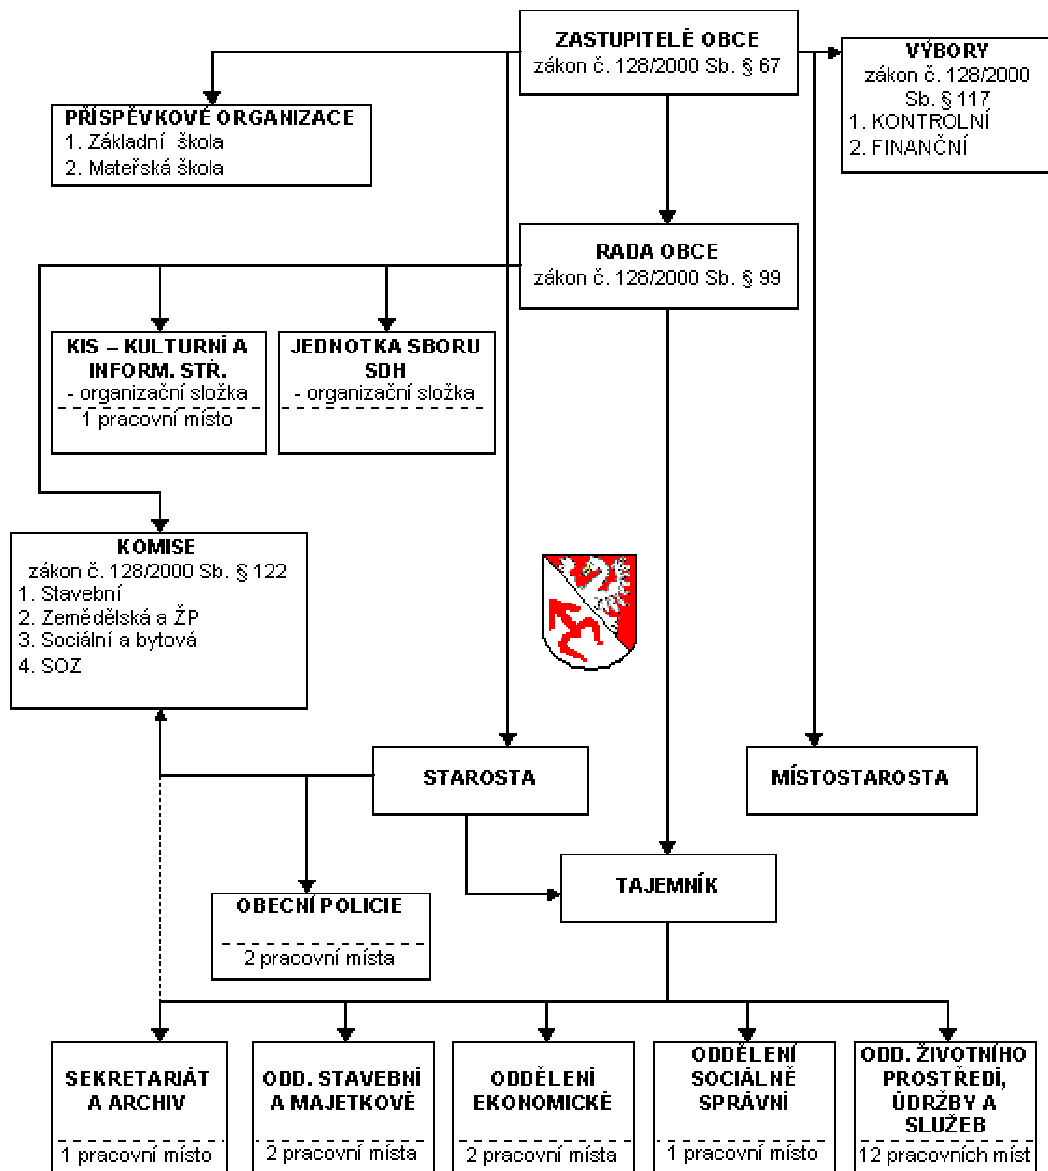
ZASTUPITELÉ OBCE
zákon č. 128/2000 Sb. § 67

VÝBORY
zákon č. 128/2000 Sb. § 117
1. KONTROLNÍ
2. FINANČNÍ

PŘÍSPĚVKOVÉ ORGANIZACE
1. Základní škola
2. Mateřská škola

RADA OBCE
zákon č. 128/2000 Sb. § 99

KIS – KULTURNÍ A INFORM. STŘ.
- organizační složka
1 pracovní místo

JEDNOTKA SBORU SDH
- organizační složka

KOMISE
zákon č. 128/2000 Sb. § 122
1. Stavební
2. Zemědělská a ŽP
3. Sociální a bytová
4. SOZ

STAROSTA

MÍSTOSTAROSTA

TAJEMNÍK

OBECNÍ POLICIE
2 pracovní místa

SEKRETARIÁT A ARCHIV
1 pracovní místo

ODD. STAVEBNÍ A MAJETKOVÉ
2 pracovní místa

ODDĚLENÍ EKONOMICKÉ
2 pracovní místa

ODDĚLENÍ SOCIÁLNĚ SPRÁVNÍ
1 pracovní místo

ODD. ŽIVOTNÍHO PROSTŘEDÍ, ÚDRŽBY A SLUŽEB
12 pracovních míst